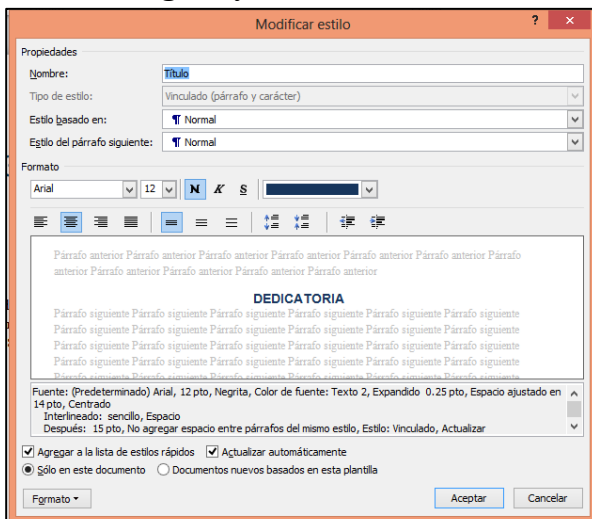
Modificar estilo

? ×

Propiedades

Nombre: Título

Tipo de estilo: Vinculado (párrafo y carácter)

Estilo basado en: ¶ Normal

Estilo del párrafo siguiente: ¶ Normal

Formato

Arial 12 N K S

Párrafo anterior Párrafo anterior Párrafo anterior Párrafo anterior Párrafo anterior Párrafo anterior Párrafo anterior Párrafo anterior Párrafo anterior Párrafo anterior Párrafo anterior

DEDICATORIA

Párrafo siguiente Párrafo siguiente Párrafo siguiente Párrafo siguiente Párrafo siguiente Párrafo siguiente Párrafo siguiente Párrafo siguiente Párrafo siguiente Párrafo siguiente Párrafo siguiente Párrafo siguiente Párrafo siguiente Párrafo siguiente Párrafo siguiente Párrafo siguiente Párrafo siguiente Párrafo siguiente Párrafo siguiente Párrafo siguiente Párrafo siguiente Párrafo siguiente Párrafo siguiente Párrafo siguiente Párrafo siguiente

Fuente: (Predeterminado) Arial, 12 pto, Negrita, Color de fuente: Texto 2, Expandido 0.25 pto, Espacio ajustado en 14 pto, Centrado
Interlineado: sencillo, Espacio
Después: 15 pto, No agregar espacio entre párrafos del mismo estilo, Estilo: Vinculado, Actualizar

Agregar a la lista de estilos rápidos Actualizar automáticamente

Sólo en este documento Documentos nuevos basados en esta plantilla

Formato ▾ Aceptar Cancelar